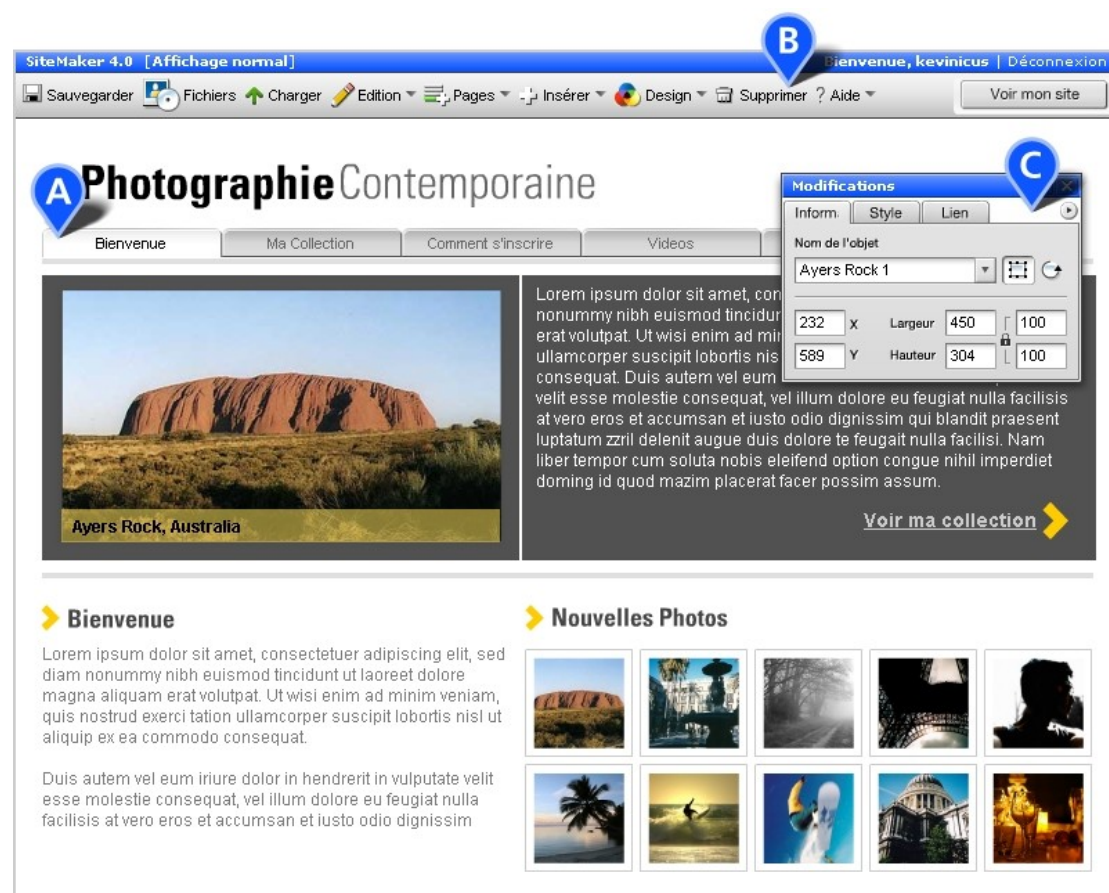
SiteMaker 4.0 [Affichage normal]

B

Bienvenue, kevinicus | Déconnexion

Sauvegarder Fichiers Charger Edition Pages Insérer Design Supprimer ? Aide

Voir mon site

A

Photographie Contemporaine

Bienvenue | Ma Collection | Comment s'inscrire | Videos

Modifications

C

Inform. | Style | Lien

Nom de l'objet

Ayers Rock 1

232 X Largeur 450 100

589 Y Hauteur 304 100

Ayers Rock, Australia

Lorem ipsum dolor sit amet, con nonummy nibh euismod tincidur erat volutpat. Ut wisi enim ad mir ullamcorper suscipit lobortis nis consequat. Duis autem vel eum velit esse molestie consequat, vel illum dolore eu feugiat nulla facilisis at vero eros et accumsan et iusto odio dignissim qui blandit praesent luptatum zzril delenit augue duis dolore te feugait nulla facilisi. Nam liber tempor cum soluta nobis eleifend option congue nihil imperdiet doming id quod mazim placerat facer possim assum.

Voir ma collection

Bienvenue

Lorem ipsum dolor sit amet, consectetuer adipiscing elit, sed diam nonummy nibh euismod tincidunt ut laoreet dolore magna aliquam erat volutpat. Ut wisi enim ad minim veniam, quis nostrud exerci tation ullamcorper suscipit lobortis nisl ut aliquip ex ea commodo consequat.

Duis autem vel eum iriure dolor in hendrerit in vulputate velit esse molestie consequat, vel illum dolore eu feugiat nulla facilisis at vero eros et accumsan et iusto odio dignissim

Nouvelles Photos